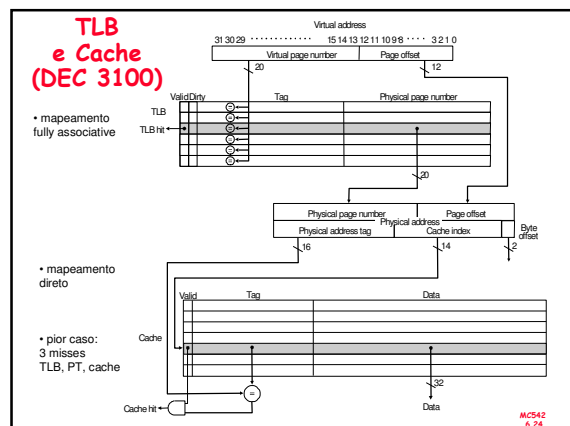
TLB e Cache (DEC 3100)

Virtual address

31 30 29 · · · · · · · · · · · · 15 14 13 12 11 10 9 8 · · · · 3 2 1 0

Virtual page number

Page offset

20

12

• mapeamento fully associative

Valid

Dirty

Tag

Physical page number

TLB

TLB hit

=

=

=

=

=

=

20

Physical page number

Page offset

Physical address

Physical address tag

Cache index

Byte offset

16

14

2

• mapeamento direto

Valid

Tag

Data

• pior caso: 3 misses TLB, PT, cache

Cache

=

32

Cache hit

Data

MC542 6.24